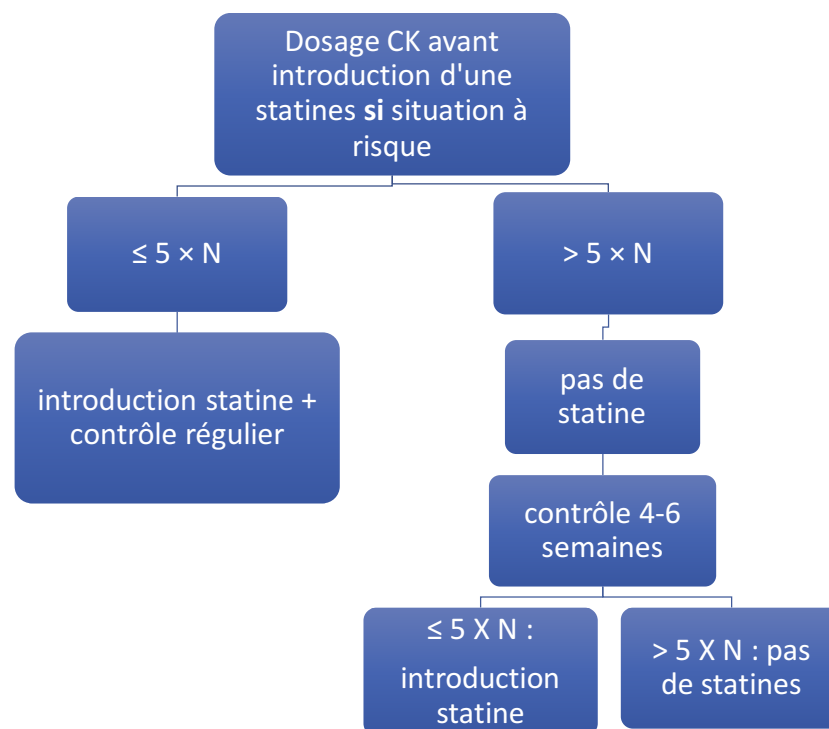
Dosage CK avant introduction d'une statines si situation à risque

≤ 5 × N

> 5 × N

introduction statine + contrôle régulier

pas de statine

contrôle 4-6 semaines

≤ 5 X N :

introduction statine

> 5 X N : pas de statines